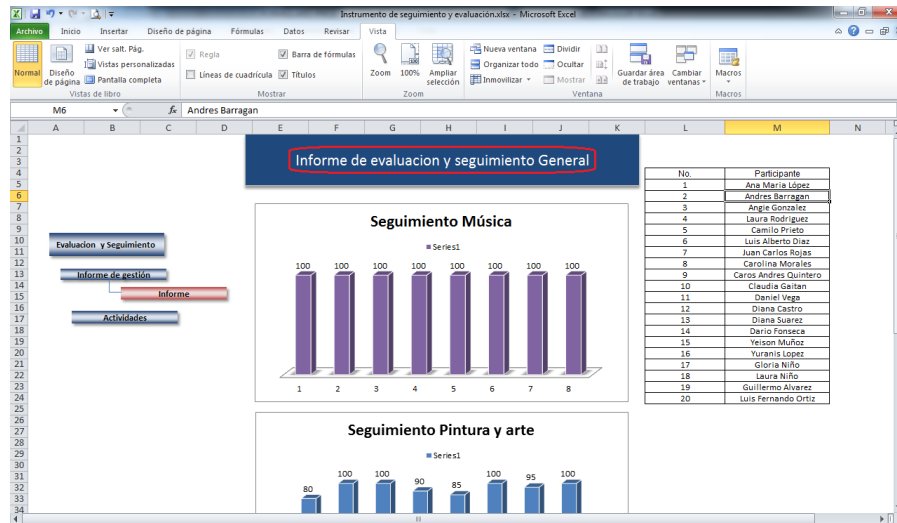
Instrumento de seguimiento y evaluación.xlsx - Microsoft Excel

Archivo | Inicio | Insertar | Diseño de página | Fórmulas | Datos | Revisar | Vista

Normal | Diseño de página | Ver salt. Pág. | Vistas personalizadas | Pantalla completa | Vistas de libro
Regla | Barra de fórmulas | Líneas de cuadrícula | Títulos | Mostrar
Zoom | 100% | Ampliar selección | Zoom
Nueva ventana | Organizar todo | Inmovilizar | Dividir | Ocultar | Mostrar | Ventana
Guardar área de trabajo | Cambiar ventanas
Macros | Macros

M6 | $f_x$ | Andres Barragan

A | B | C | D | E | F | G | H | I | J | K | L | M | N

Informe de evaluacion y seguimiento General

Evaluacion y Seguimiento
Informe de gestión
Informe
Actividades

Seguimiento Música
Series1
100 100 100 100 100 100 100 100
1 2 3 4 5 6 7 8

Seguimiento Pintura y arte
Series1
80 100 100 90 85 100 95 100

| No. | Participante |
|---|---|
| 1 | Ana Maria López |
| 2 | Andres Barragan |
| 3 | Angie Gonzalez |
| 4 | Laura Rodriguez |
| 5 | Camilo Prieto |
| 6 | Luis Alberto Diaz |
| 7 | Juan Carlos Rojas |
| 8 | Carolina Morales |
| 9 | Caros Andres Quintero |
| 10 | Claudia Gaitan |
| 11 | Daniel Vega |
| 12 | Diana Castro |
| 13 | Diana Suarez |
| 14 | Dario Fonseca |
| 15 | Yeison Muñoz |
| 16 | Yuranis Lopez |
| 17 | Gloria Niño |
| 18 | Laura Niño |
| 19 | Guillermo Alvarez |
| 20 | Luis Fernando Ortiz |